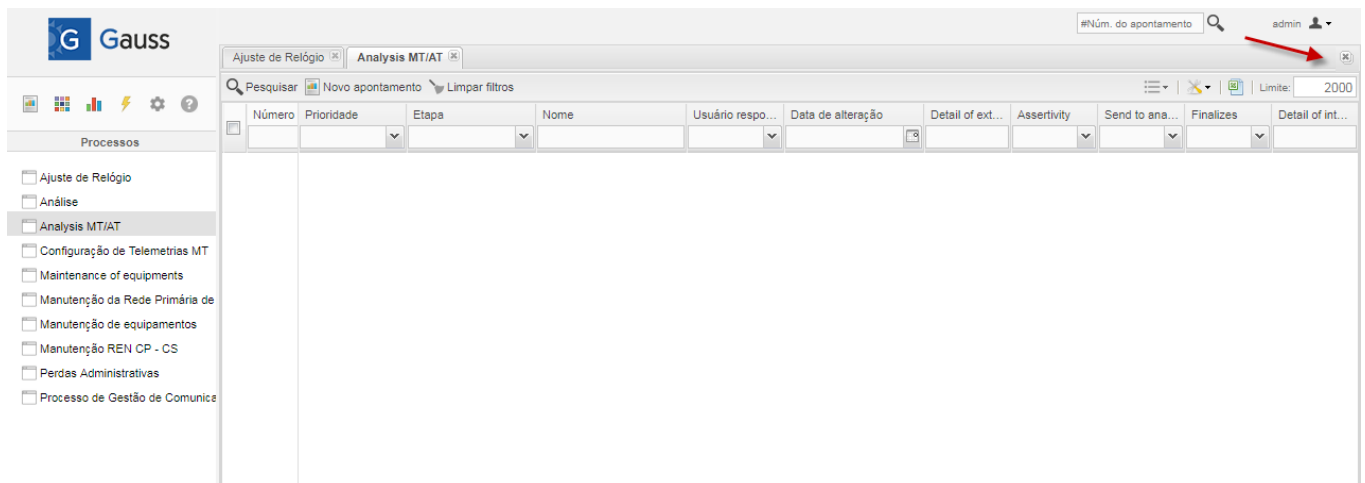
G Gauss

#Núm. do apontamento

admin

Ajuste de Relógio
Analysis MT/AT

Pesquisar
Novo apontamento
Limpar filtros

Limite: 2000

| Número | Prioridade | Etapa | Nome | Usuário respo... | Data de alteração | Detail of ext... | Assertivity | Send to ana... | Finalizes | Detail of int... |
|---|---|---|---|---|---|---|---|---|---|---|

Processos

Ajuste de Relógio
Análise
Analysis MT/AT
Configuração de Telemetrias MT
Maintenance of equipments
Manutenção da Rede Primária de
Manutenção de equipamentos
Manutenção REN CP - CS
Perdas Administrativas
Processo de Gestão de Comunica